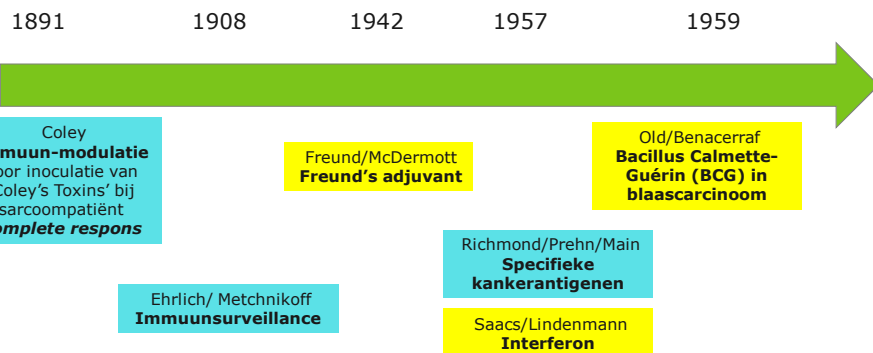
1891 1908 1942 1957 1959

Coley
mmuun-modulatie
oor inoculatie van
Coley's Toxins' bij
sarcoompatiënt
omplete respons

Ehrlich/ Metchnikoff
Immuunsurveillance

Freund/McDermott
Freund's adjuvant

Richmond/Prehn/Main
Specifieke kankerantigenen

Saacs/Lindenmann
Interferon

Old/Benacerraf
Bacillus Calmette-Guérin (BCG) in blaascarcinoom